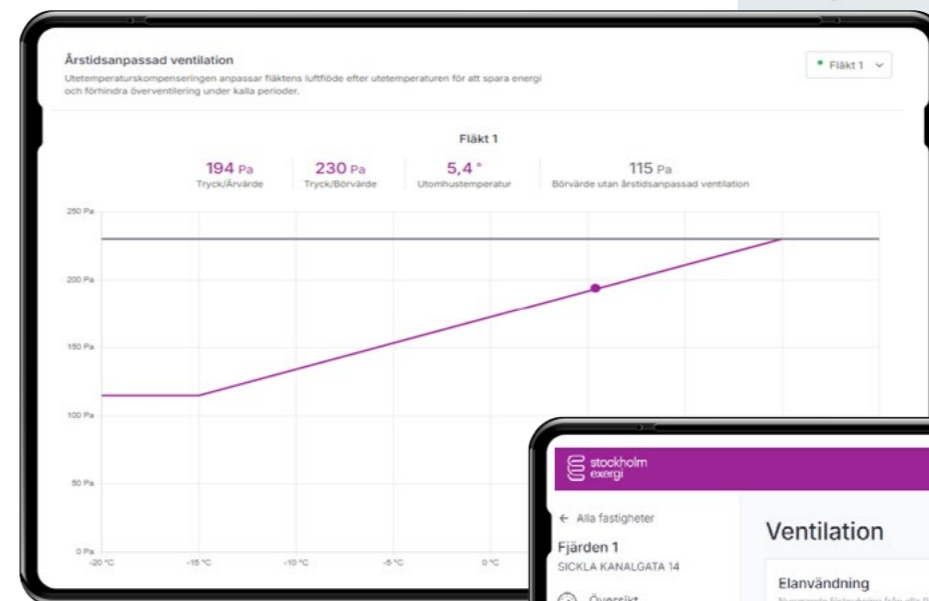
Årstidsanpassad ventilation

Utetemperaturskompenseringen anpassar fläktens luftflöde efter utetemperaturen för att spara energi och förhindra överventilering under kalla perioder.

Fläkt 1

Fläkt 1

194 Pa
Tryck/Ärvärde

230 Pa
Tryck/Börvärde

5,4 °
Utomhustemperatur

115 Pa
Börvärde utan årstidsanpassad ventilation

250 Pa
200 Pa
150 Pa
100 Pa
50 Pa
0 Pa

-20 °C
-15 °C
-10 °C
-5 °C
0 °C

stockholm exergi

← Alla fastigheter

Fjärden 1
SICKLA KANALGATA 14

Översikt

Ventilation

Elanvändning

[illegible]